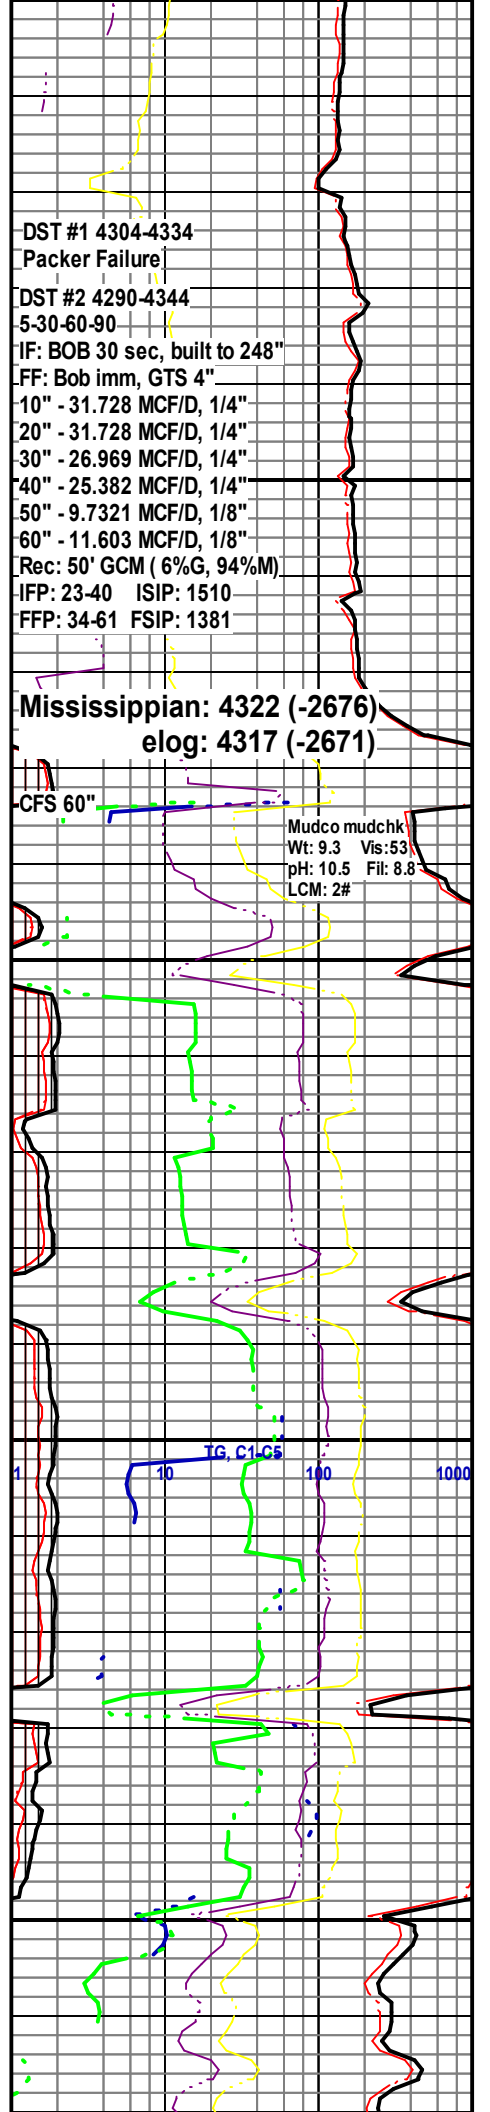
DST #1 4304-4334
Packer Failure

DST #2 4290-4344
5-30-60-90
IF: BOB 30 sec, built to 248"
FF: Bob imm, GTS 4"
10" - 31.728 MCF/D, 1/4"
20" - 31.728 MCF/D, 1/4"
30" - 26.969 MCF/D, 1/4"
40" - 25.382 MCF/D, 1/4"
50" - 9.7321 MCF/D, 1/8"
60" - 11.603 MCF/D, 1/8"
Rec: 50' GCM ( 6%G, 94%M)
IFP: 23-40 ISIP: 1510
FFP: 34-61 FSIP: 1381

Mississippian: 4322 (-2676)
elog: 4317 (-2671)

CFS 60"

Mudco mudchk
Wt: 9.3 Vis:53
pH: 10.5 Fil: 8.8
LCM: 2#

TG, C1-C5
1 10 100 1000